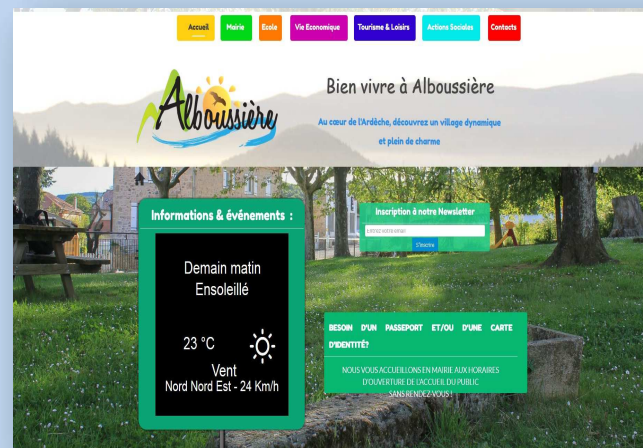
Accueil Mairie Ecole Vie Economique Tourisme & Loisirs Actions Sociales Contacts

Alboussière

Bien vivre à Alboussière

Au cœur de l'Ardèche, découvrez un village dynamique et plein de charme

Informations & événements :

Demain matin
Ensoleillé

23 °C

Vent
Nord Nord Est - 24 Km/h

Inscription à notre Newsletter

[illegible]

S'inscrire

BESOIN D'UN PASSEPORT ET/OU D'UNE CARTE D'IDENTITÉ?

NOUS VOUS ACCUEILLONS EN MAIRIE AUX HORAIRES D'OUVERTURE DE L'ACCUEIL DU PUBLIC SANS RENDEZ-VOUS !